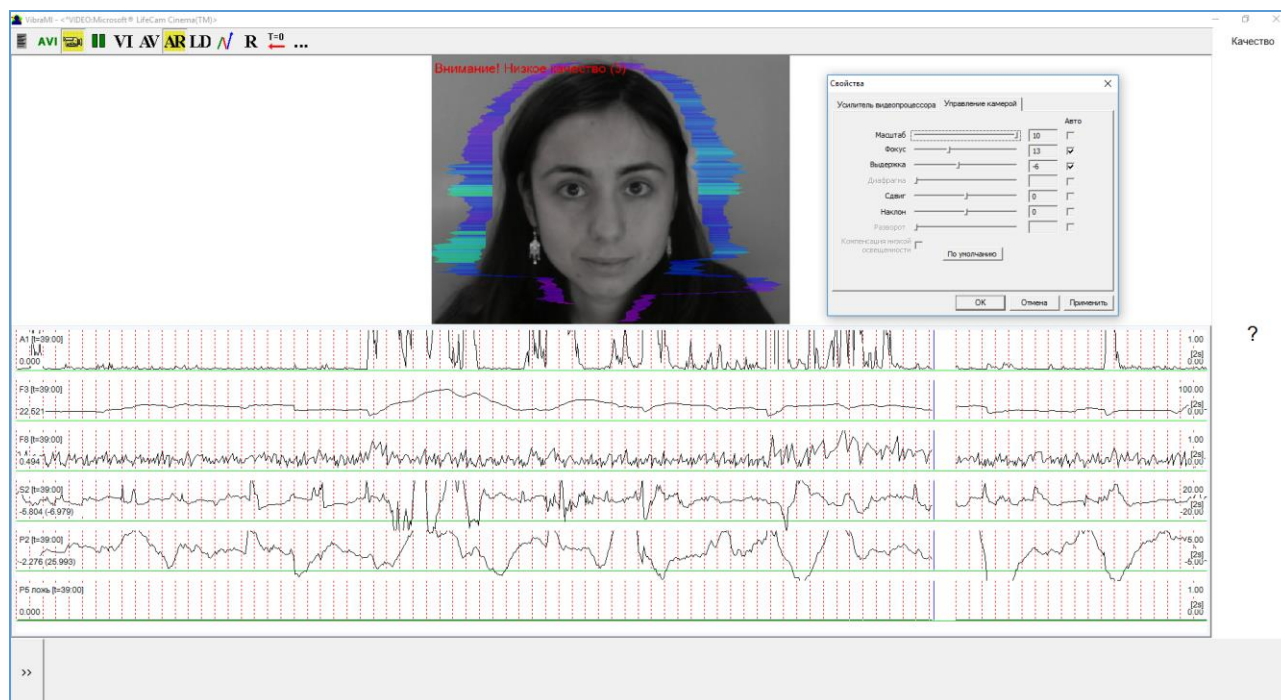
VibraMI - <"VIDEO:Microsoft® LifeCam Cinema(TM)>

AVI VI AV AR LD R T=0 ...

Качество

Внимание! Низкое качество (3)

Свойства

Усилитель видеопроцессора | Управление камерой

Авто

Масштаб 10
Фокус 13
Выдержка -6
Диафрагма
Сдвиг 0
Наклон 0
Разворот
Компенсация низкой освещенности

По умолчанию

OK | Отмена | Применить

?

A1 [t=39:00]
0.000
1.00
[2s]
0.00

F3 [t=39:00]
22.521
100.00
[2s]
0.00

F8 [t=39:00]
0.494
1.00
[2s]
0.00

S2 [t=39:00]
-5.804 (-6.979)
20.00
[2s]
-20.00

P2 [t=39:00]
-2.276 (25.993)
5.00
[2s]
-5.00

P5 ложь [t=39:00]
0.000
1.00
[2s]
0.00

››